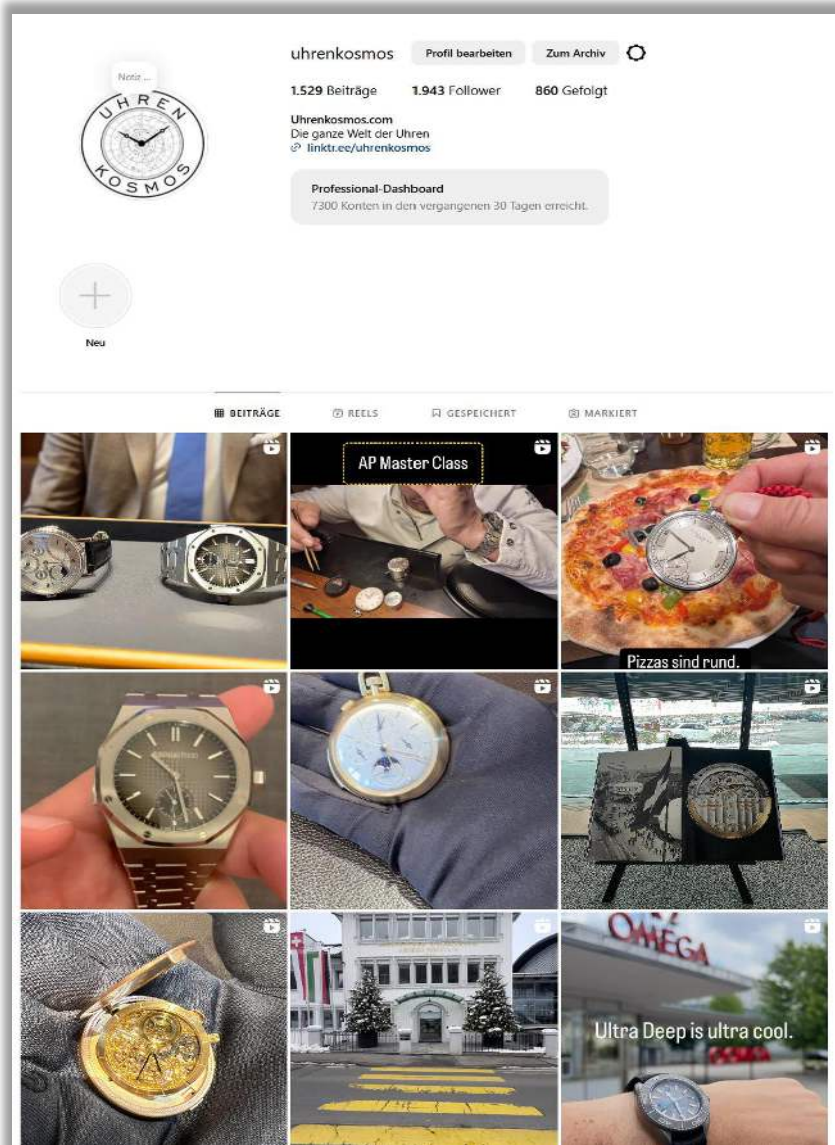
Notiz ...

UHREN KOSMOS

uhrenkosmos Profil bearbeiten Zum Archiv

1.529 Beiträge 1.943 Follower 860 Gefolgt

Uhrenkosmos.com
Die ganze Welt der Uhren
linktr.ee/uhrenkosmos

Professional-Dashboard
7300 Konten in den vergangenen 30 Tagen erreicht.

Neu

BEITRÄGE REELS GESPEICHERT MARKIERT

AP Master Class

Pizzas sind rund.

OMEGA

Ultra Deep is ultra cool.